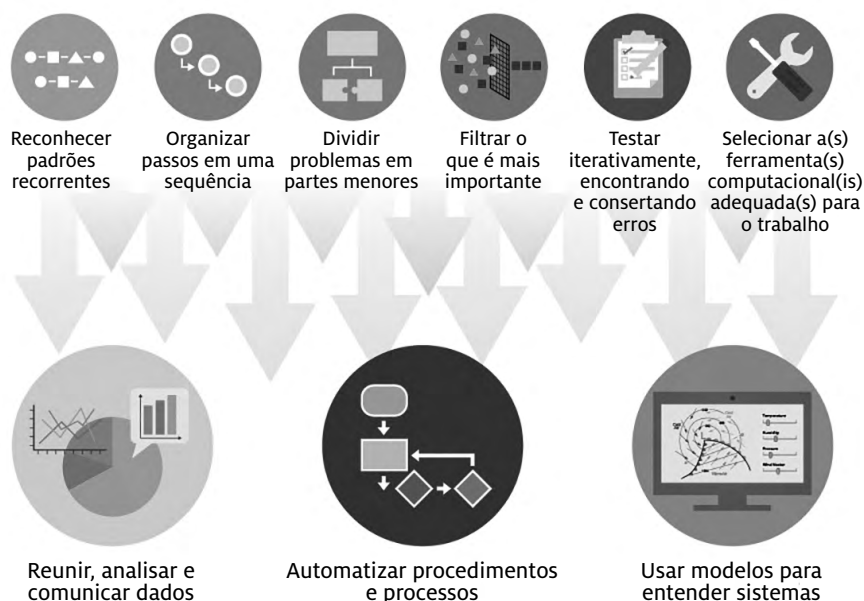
Reconhecer padrões recorrentes

Organizar passos em uma sequência

Dividir problemas em partes menores

Filtrar o que é mais importante

Testar iterativamente, encontrando e consertando erros

Selecionar a(s) ferramenta(s) computacional(is) adequada(s) para o trabalho

Reunir, analisar e comunicar dados

Automatizar procedimentos e processos

Usar modelos para entender sistemas